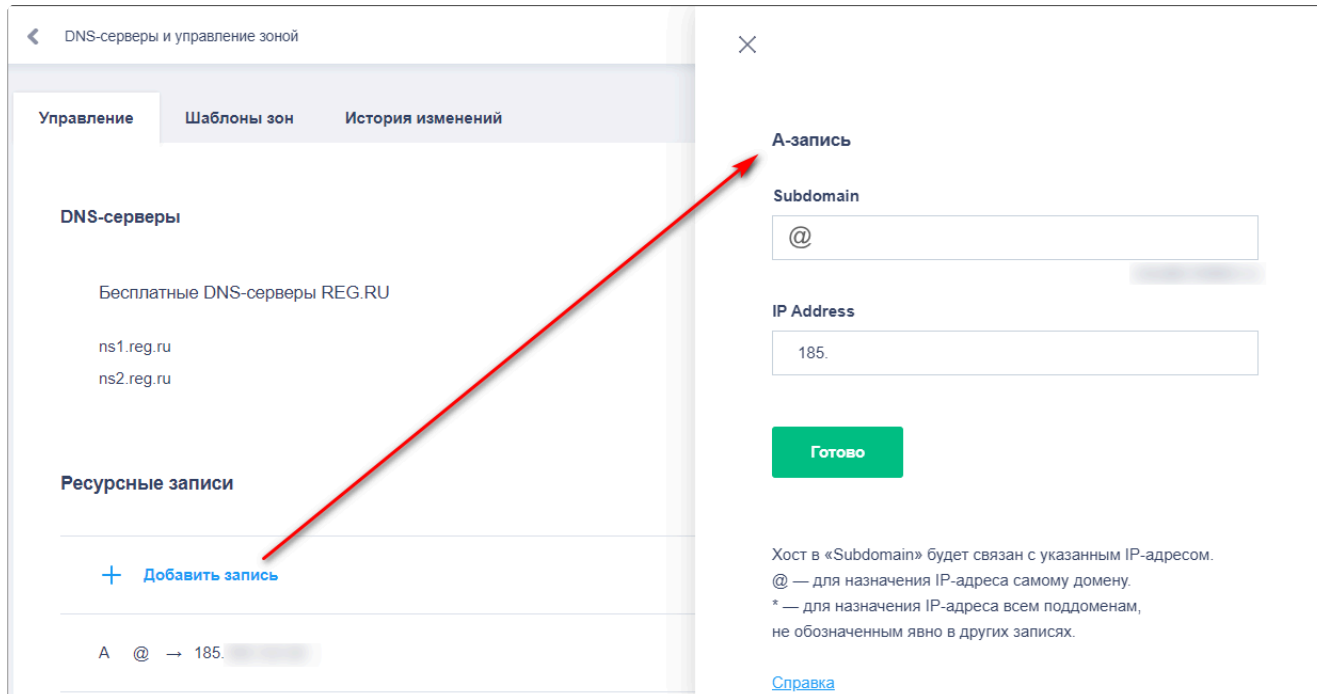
DNS-серверы и управление зоной

Управление | Шаблоны зон | История изменений

DNS-серверы

Бесплатные DNS-серверы REG.RU

ns1.reg.ru
ns2.reg.ru

Ресурсные записи

+ Добавить запись

A @ → 185.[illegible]

×

A-запись

Subdomain

@

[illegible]

IP Address

185.

Готово

Хост в «Subdomain» будет связан с указанным IP-адресом.
@ — для назначения IP-адреса самому домену.
* — для назначения IP-адреса всем поддоменам, не обозначенным явно в других записях.

Справка